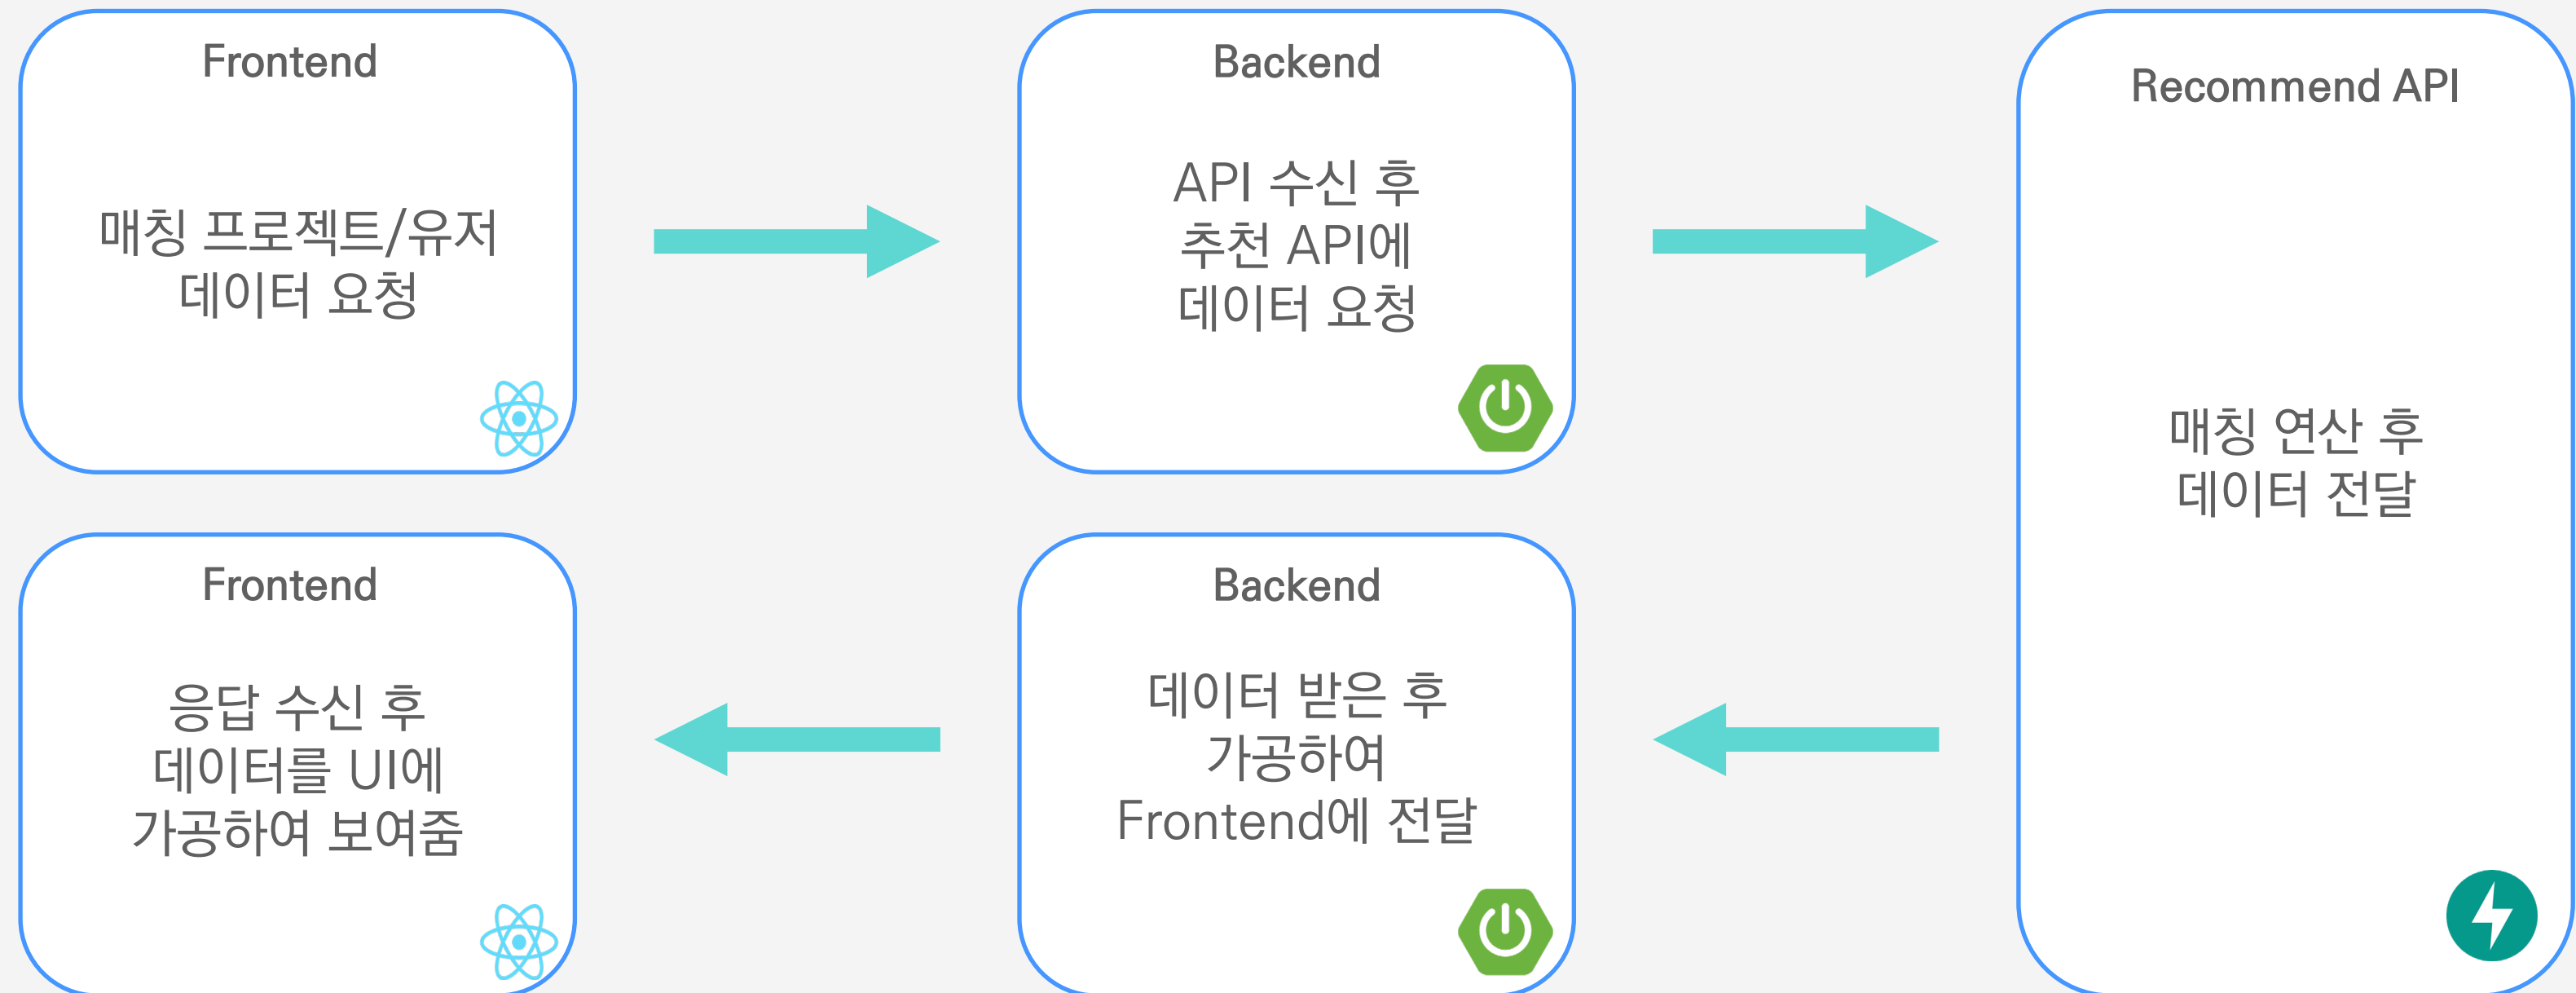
Frontend

매칭 프로젝트/유저 데이터 요청

Backend

API 수신 후 추천 API에 데이터 요청

Recommend API

매칭 연산 후 데이터 전달

Backend

데이터 받은 후 가공하여 Frontend에 전달

Frontend

응답 수신 후 데이터를 UI에 가공하여 보여줌